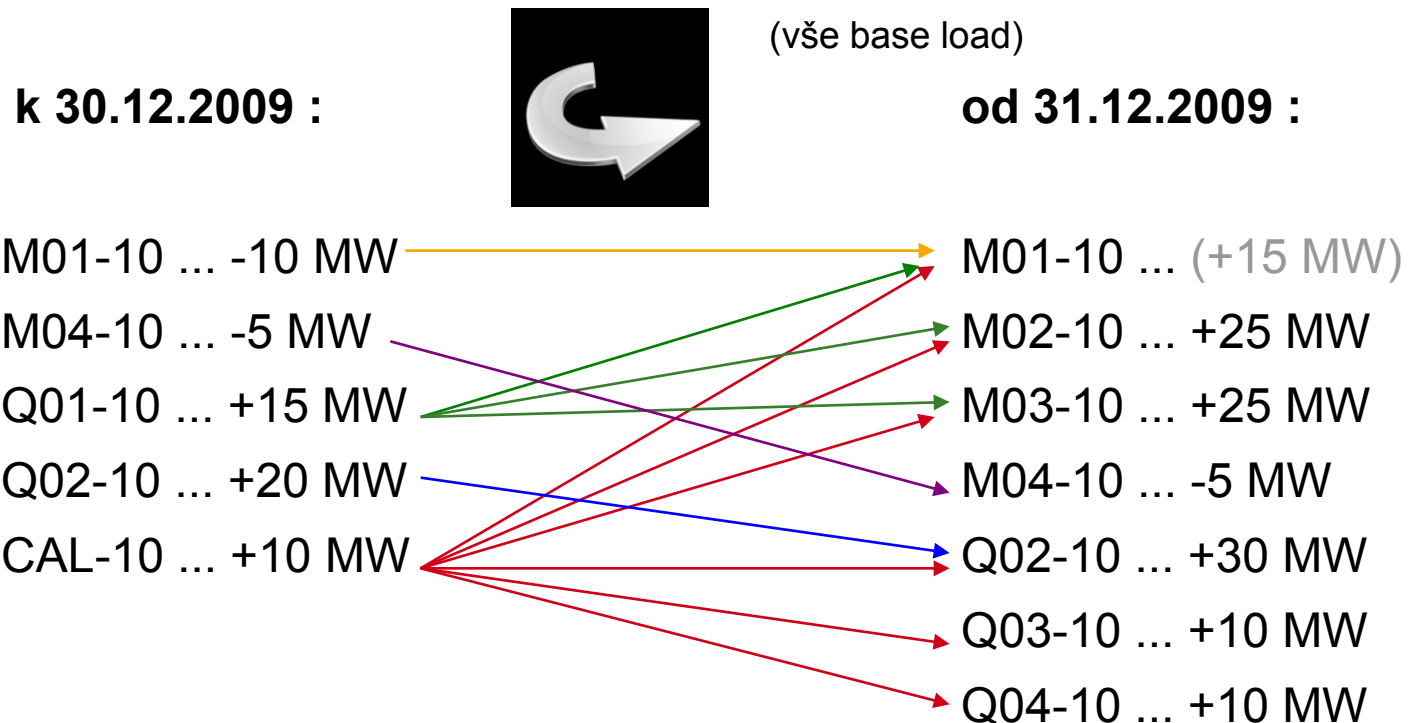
(vše base load)

k 30.12.2009 :

od 31.12.2009 :

M01-10 ... -10 MW
M04-10 ... -5 MW
Q01-10 ... +15 MW
Q02-10 ... +20 MW
CAL-10 ... +10 MW

M01-10 ... (+15 MW)
M02-10 ... +25 MW
M03-10 ... +25 MW
M04-10 ... -5 MW
Q02-10 ... +30 MW
Q03-10 ... +10 MW
Q04-10 ... +10 MW